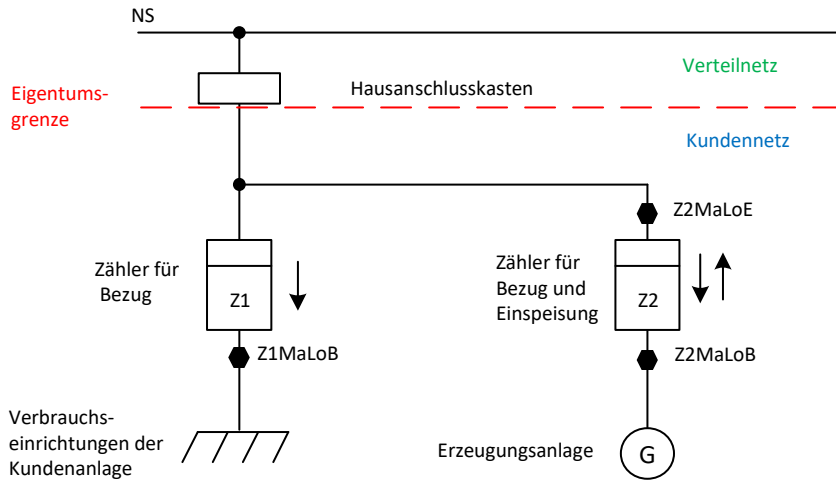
NS

Hausanschlusskasten

Verteilnetz

Eigentumsgrenze

Kundennetz

Z2MaLoE

Zähler für Bezug

Z1

Zähler für Bezug und Einspeisung

Z2

Z1MaLoB

Z2MaLoB

Verbrauchseinrichtungen der Kundenanlage

Erzeugungsanlage

G